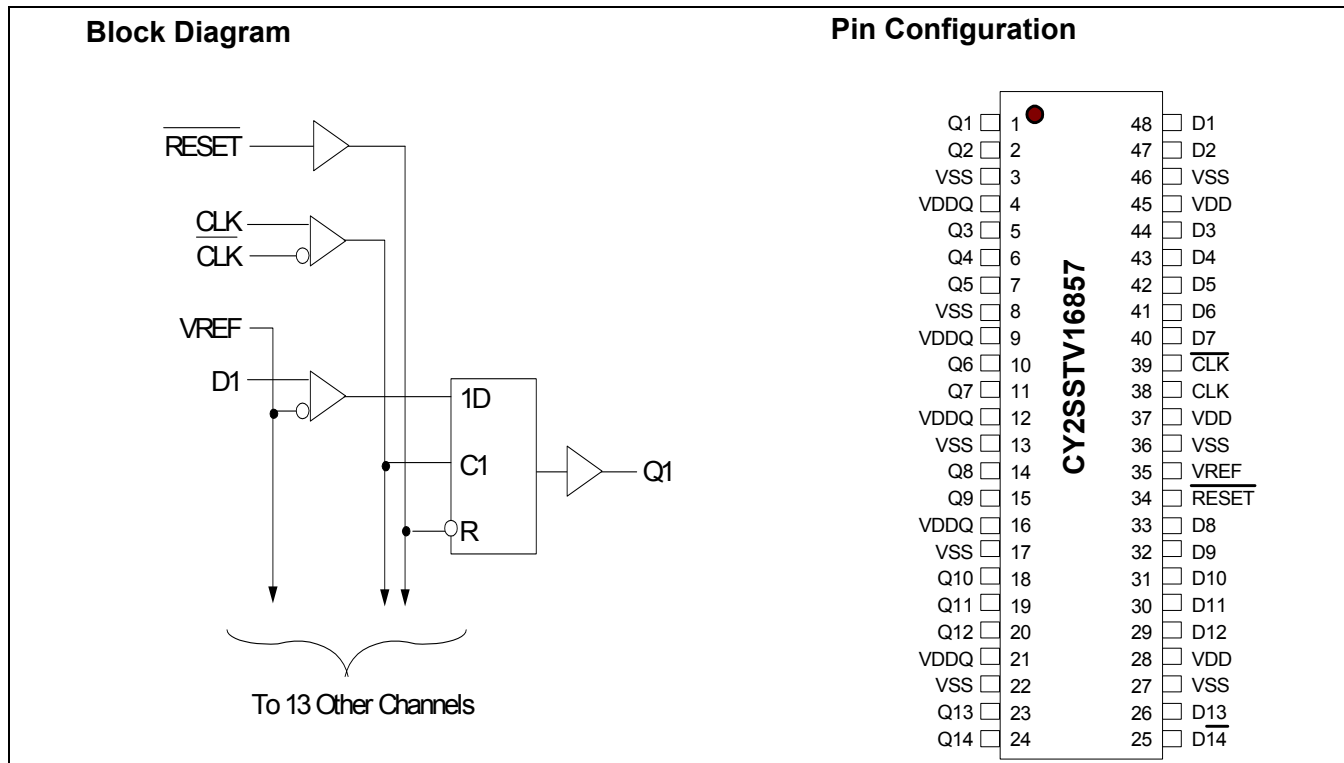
Block Diagram

$\overline{RESET}$

CLK
$\overline{CLK}$

VREF

D1

1D

C1

R

Q1

To 13 Other Channels

Pin Configuration

CY2SSTV16857

| Pin | Name | Pin | Name |
|---|---|---|---|
| 1 | Q1 | 48 | D1 |
| 2 | Q2 | 47 | D2 |
| 3 | VSS | 46 | VSS |
| 4 | VDDQ | 45 | VDD |
| 5 | Q3 | 44 | D3 |
| 6 | Q4 | 43 | D4 |
| 7 | Q5 | 42 | D5 |
| 8 | VSS | 41 | D6 |
| 9 | VDDQ | 40 | D7 |
| 10 | Q6 | 39 | $\overline{CLK}$ |
| 11 | Q7 | 38 | CLK |
| 12 | VDDQ | 37 | VDD |
| 13 | VSS | 36 | VSS |
| 14 | Q8 | 35 | VREF |
| 15 | Q9 | 34 | $\overline{RESET}$ |
| 16 | VDDQ | 33 | D8 |
| 17 | VSS | 32 | D9 |
| 18 | Q10 | 31 | D10 |
| 19 | Q11 | 30 | D11 |
| 20 | Q12 | 29 | D12 |
| 21 | VDDQ | 28 | VDD |
| 22 | VSS | 27 | VSS |
| 23 | Q13 | 26 | D13 |
| 24 | Q14 | 25 | D14 |